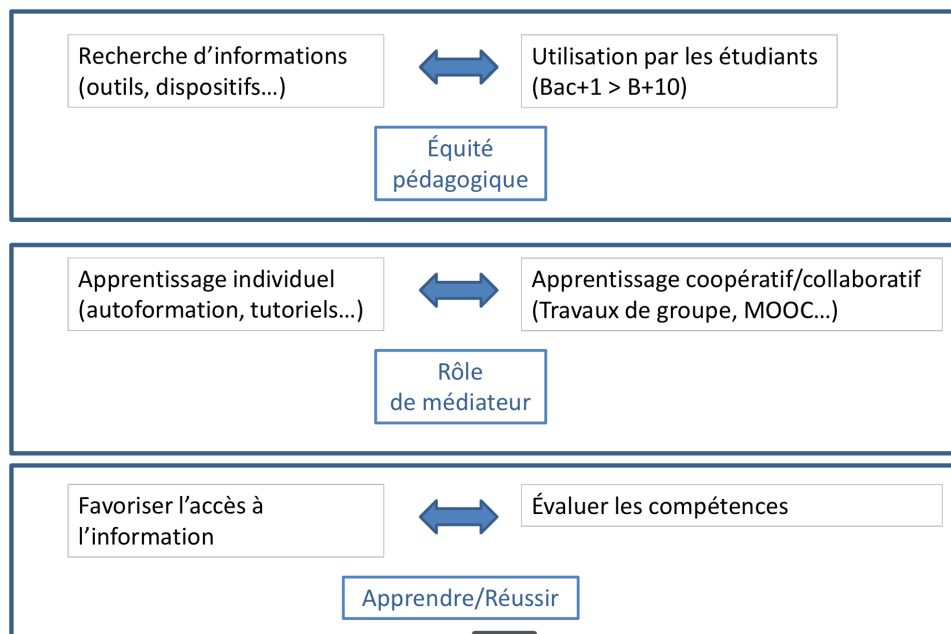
Recherche d’informations (outils, dispositifs…)

Utilisation par les étudiants (Bac+1 > B+10)

Équité pédagogique

Apprentissage individuel (autoformation, tutoriels…)

Apprentissage coopératif/collaboratif (Travaux de groupe, MOOC…)

Rôle de médiateur

Favoriser l’accès à l’information

Évaluer les compétences

Apprendre/Réussir